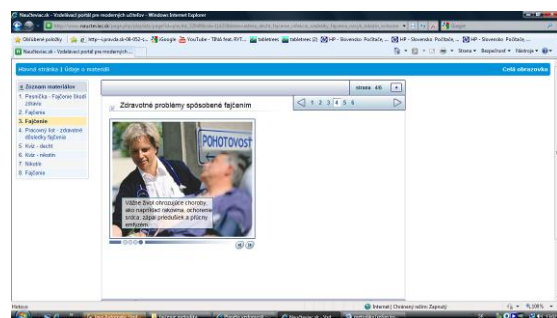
Naučteviac.sk - Vzdelávací portál pre moderných učiteľov - Windows Internet Explorer

http://www.naucteviac.sk/

Obľúbené položky | http--pravda.sk-08-052-t... Google YouTube - TINA feat. RYT... tablet tablet (2) HP - Slovensko: Počítače... HP - Slovensko: Počítače... HP - Slovensko: Počítače...

Naučteviac.sk - Vzdelávací portál pre moderných...

Stránka ▾ Bezpečnosť ▾ Nástroje ▾

Hlavná stránka | Údaje o materiáli

Celá obrazovka

Zoznam materiálov
1. Pesnička - Fajčenie škodí zdraviu
2. Fajčenie
3. Fajčenie
4. Pracovný list - zdravotné dôsledky fajčenia
5. Kvíz - dechť
6. Kvíz - nikotín
7. Nikotín
8. Fajčenie

strana 4/6

Zdravotné problémy spôsobené fajčením

1 2 3 4 5 6

POHOTOVOSŤ

Vážne život ohrozujúce choroby, ako napríklad rakovina, ochorenie srdca, zápal priedušiek a plúcny emfyzém.

Hotovo

Internet | Chránený režim: Zapnutý

100 %